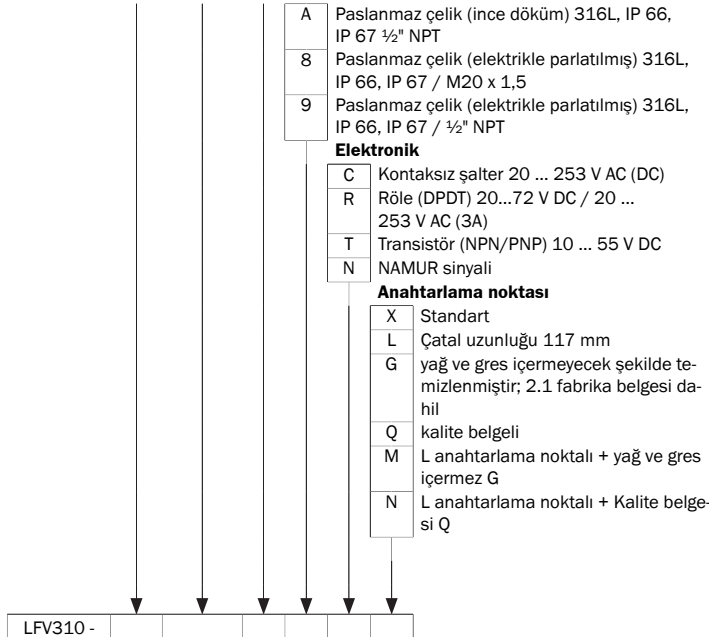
A Paslanmaz çelik (ince döküm) 316L, IP 66, IP 67 ½" NPT
8 Paslanmaz çelik (elektrikle parlatılmış) 316L, IP 66, IP 67 / M20 x 1,5
9 Paslanmaz çelik (elektrikle parlatılmış) 316L, IP 66, IP 67 / ½" NPT

**Elektronik**
C Kontaksız şalter 20 … 253 V AC (DC)
R Röle (DPDT) 20…72 V DC / 20 … 253 V AC (3A)
T Transistör (NPN/PNP) 10 … 55 V DC
N NAMUR sinyali

**Anahtarlama noktası**
X Standart
L Çatal uzunluğu 117 mm
G yağ ve gres içermeyecek şekilde temizlenmiştir; 2.1 fabrika belgesi dahil
Q kalite belgeli
M L anahtarlama noktalı + yağ ve gres içermez G
N L anahtarlama noktalı + Kalite belgesi Q

| LFV310 - | | | | | | | |
|---|---|---|---|---|---|---|---|